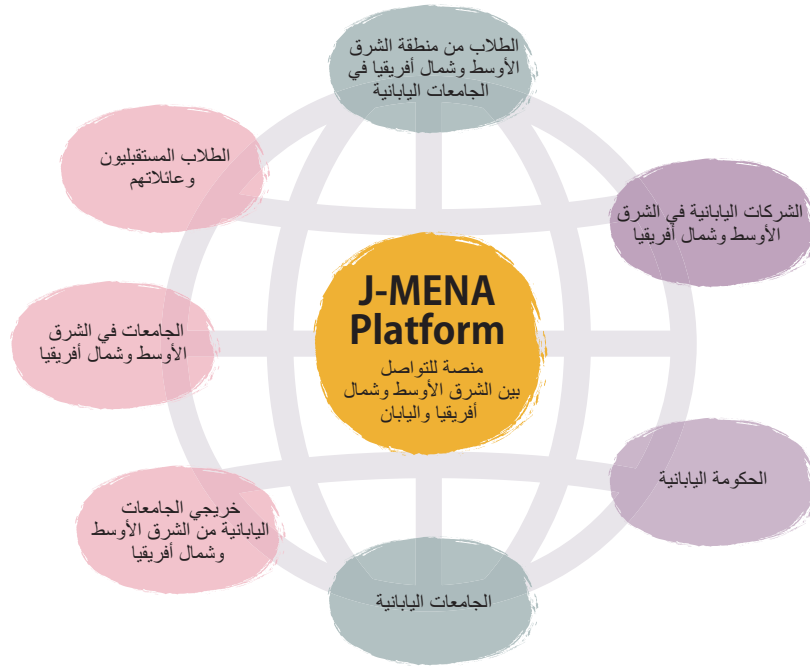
الطلاب من منطقة الشرق الأوسط وشمال أفريقيا في الجامعات اليابانية

الطلاب المستقبليون وعائلاتهم

الشركات اليابانية في الشرق الأوسط وشمال أفريقيا

J-MENA Platform

منصة للتواصل بين الشرق الأوسط وشمال أفريقيا واليابان

الجامعات في الشرق الأوسط وشمال أفريقيا

الحكومة اليابانية

خريجي الجامعات اليابانية من الشرق الأوسط وشمال أفريقيا

الجامعات اليابانية